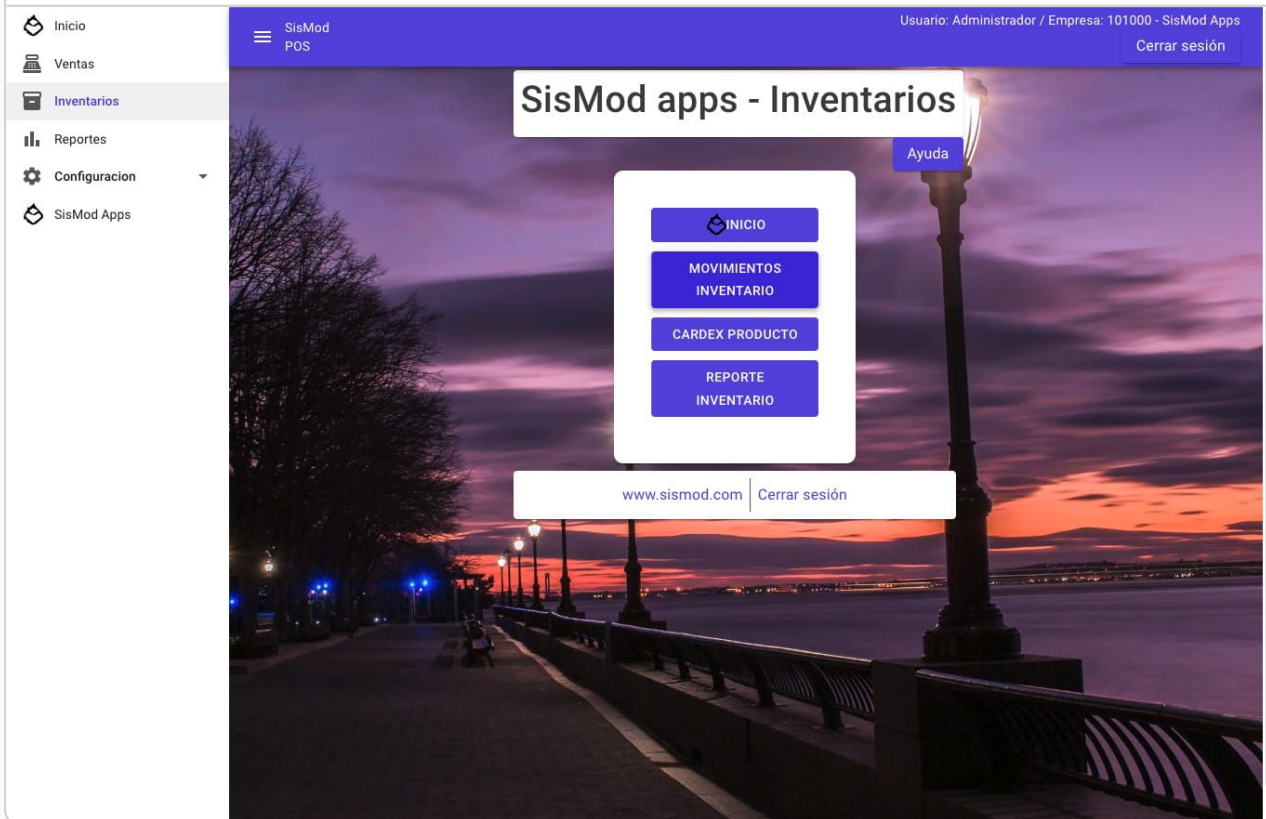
Inicio
Ventas
Inventarios
Reportes
Configuracion
SisMod Apps

SisMod
POS

Usuario: Administrador / Empresa: 101000 - SisMod Apps
Cerrar sesión

SisMod apps - Inventarios

Ayuda

INICIO
MOVIMIENTOS INVENTARIO
CARDEX PRODUCTO
REPORTE INVENTARIO

www.sismod.com | Cerrar sesión